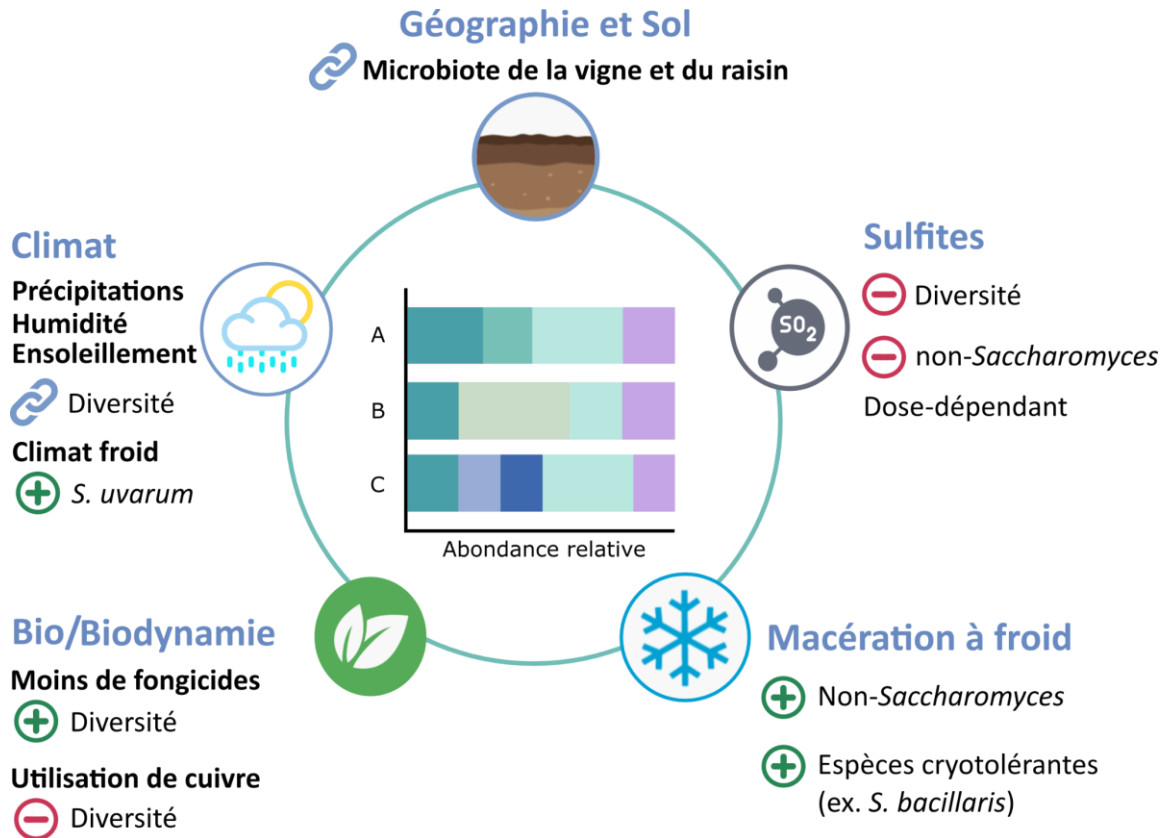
Géographie et Sol

Microbiote de la vigne et du raisin

Climat

Précipitations
Humidité
Ensoleillement

Diversité

Climat froid

S. uvarum

Sulfites

Diversité

non-Saccharomyces

Dose-dépendant

$SO_2$

A

B

C

Abondance relative

Bio/Biodynamie

Moins de fongicides

Diversité

Utilisation de cuivre

Diversité

Macération à froid

Non-Saccharomyces

Espèces cryotolérantes (ex. S. bacillaris)